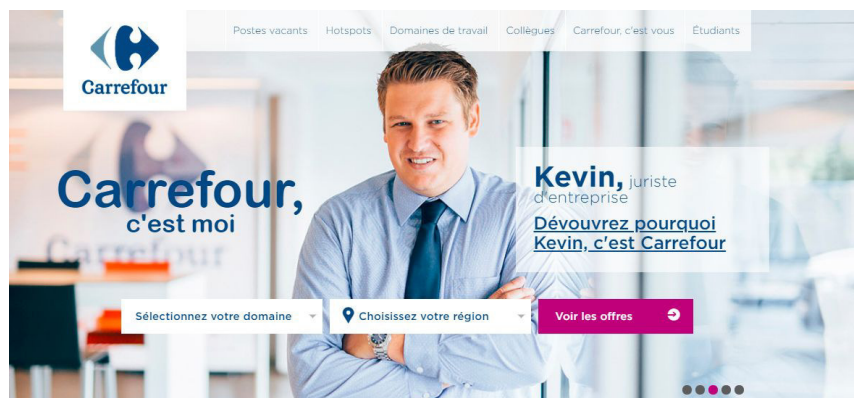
Carrefour

Postes vacants Hotspots Domaines de travail Collègues Carrefour, c'est vous Étudiants

Carrefour, c'est moi

Kevin, juriste d'entreprise
Dévouvrez pourquoi Kevin, c'est Carrefour

Sélectionnez votre domaine

Choisissez votre région

Voir les offres